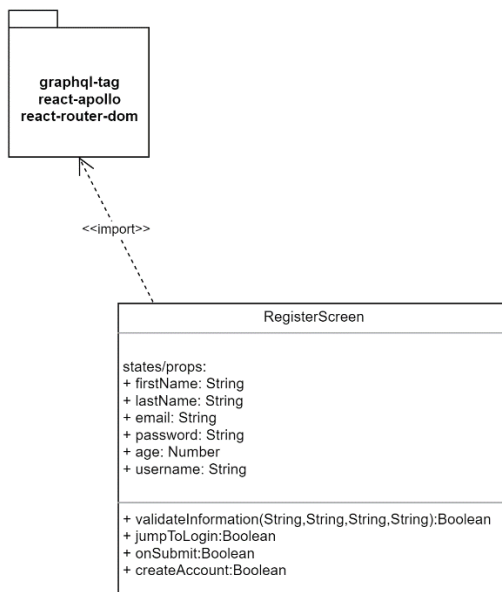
graphql-tag
react-apollo
react-router-dom

<<import>>

RegisterScreen

states/props:
+ firstName: String
+ lastName: String
+ email: String
+ password: String
+ age: Number
+ username: String

+ validateInformation(String,String,String,String):Boolean
+ jumpToLogin:Boolean
+ onSubmit:Boolean
+ createAccount:Boolean